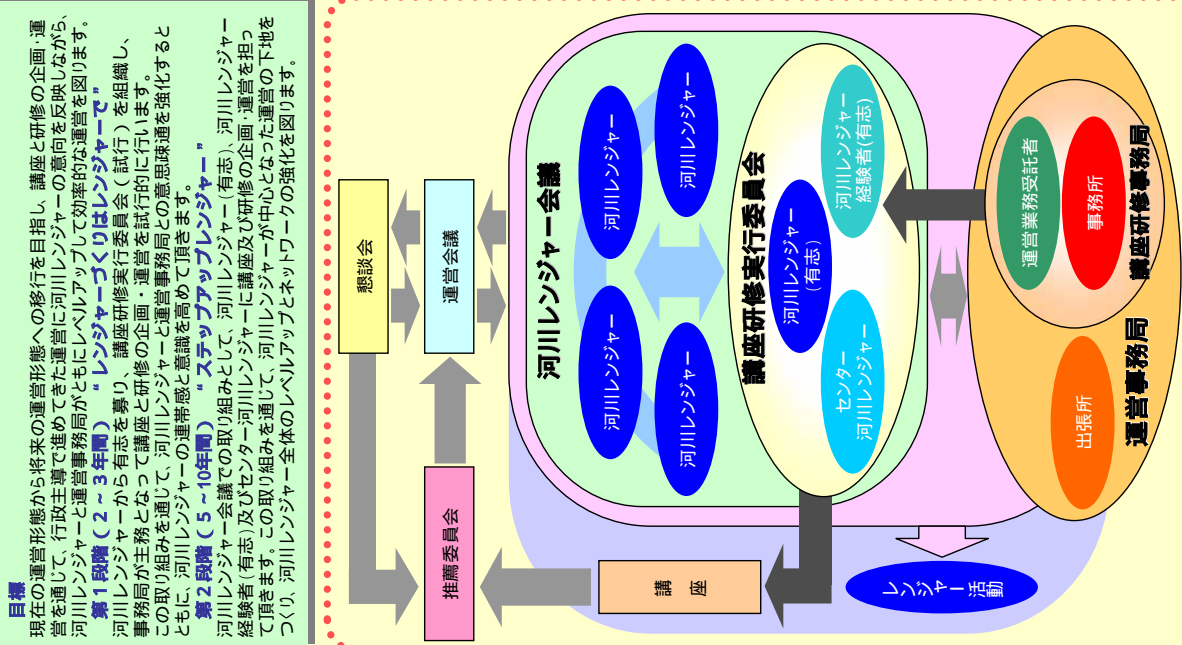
目標
現在の運営形態から将来の運営形態への移行を目指し、講座と研修の企画､運営を通じて、行政主導で進めてきた運営に河川レンジャーの意向を反映しながら、河川レンジャーと運営事務局がともにレベルアップして効率的な運営を図ります。

第１段階（２～３年間） “レンジャーづくりはレンジャーで”
河川レンジャーから有志を募り、講座研修実行委員会（試行）を組織し、事務局が主務となって講座と研修の企画・運営を試行的に行います。この取り組みを通じて、河川レンジャーと運営事務局との意思疎通を強化するとともに、河川レンジャーの連帯感と意識を高めて頂きます。

第２段階（５～10年間） “ステップアップレンジャー”
河川レンジャー会議での取り組みとして、河川レンジャー（有志）、河川レンジャー経験者（有志）及びセンター河川レンジャーに講座及び研修の企画・運営を担って頂きます。この取り組みを通じて、河川レンジャーが中心となった運営の下地をつくり、河川レンジャー全体のレベルアップとネットワークの強化を図ります。

懇談会
運営会議
推薦委員会
講　座
河川レンジャー会議
河川レンジャー
河川レンジャー
河川レンジャー
河川レンジャー
講座研修実行委員会
河川レンジャー経験者(有志)
河川レンジャー（有志）
センター河川レンジャー
レンジャー活動
講座研修事務局
運営業務受託者
事務所
出張所
運営事務局